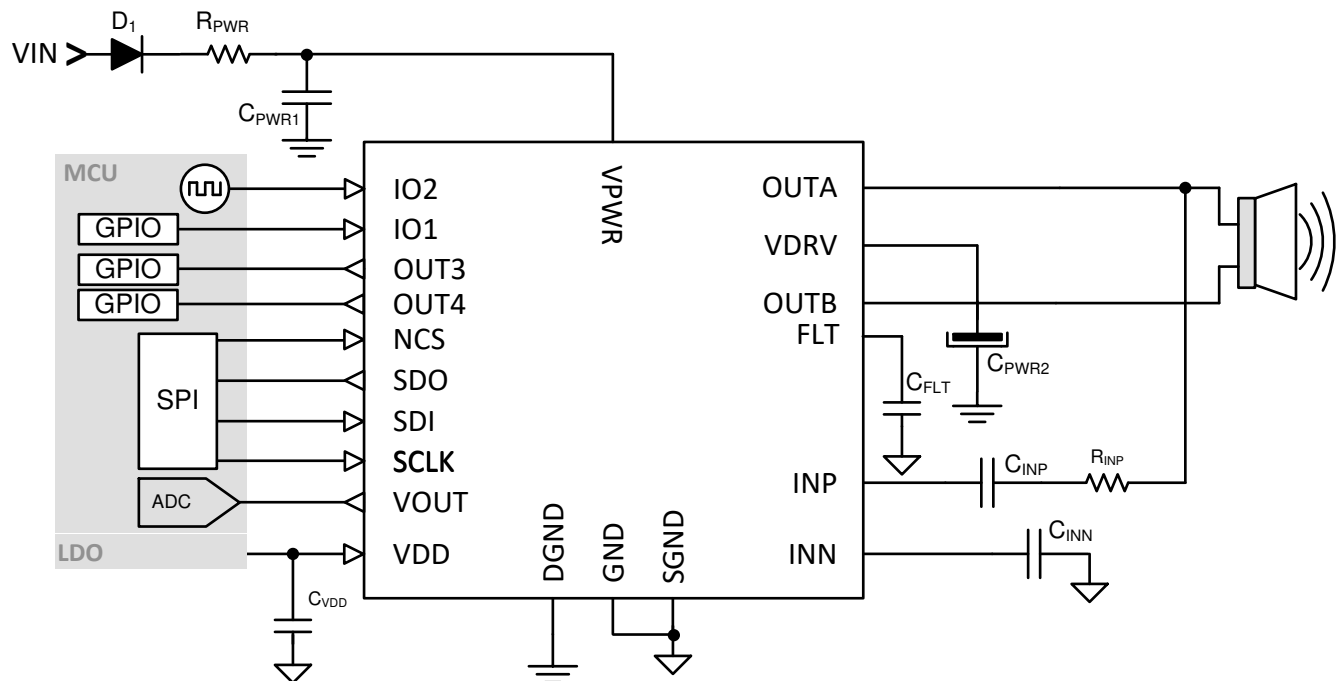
D$_1$

R$_{PWR}$

VIN

C$_{PWR1}$

MCU

GPIO

GPIO

GPIO

SPI

ADC

LDO

C$_{VDD}$

IO2

IO1

OUT3

OUT4

NCS

SDO

SDI

SCLK

VOUT

VDD

VPWR

DGND

GND

SGND

OUTA

VDRV

OUTB

FLT

INP

INN

C$_{PWR2}$

C$_{FLT}$

C$_{INP}$

R$_{INP}$

C$_{INN}$